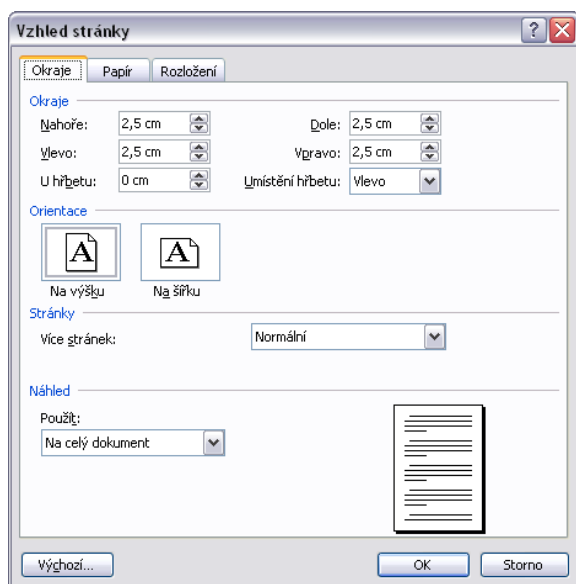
Vzhled stránky

Okraje | Papír | Rozložení

Okraje

Nahoře: 2,5 cm

Dole: 2,5 cm

Vlevo: 2,5 cm

Vpravo: 2,5 cm

U hřbetu: 0 cm

Umístění hřbetu: Vlevo

Orientace

A

Na výšku

A

Na šířku

Stránky

Více stránek: Normální

Náhled

Použít:

Na celý dokument

Výchozí...

OK

Storno